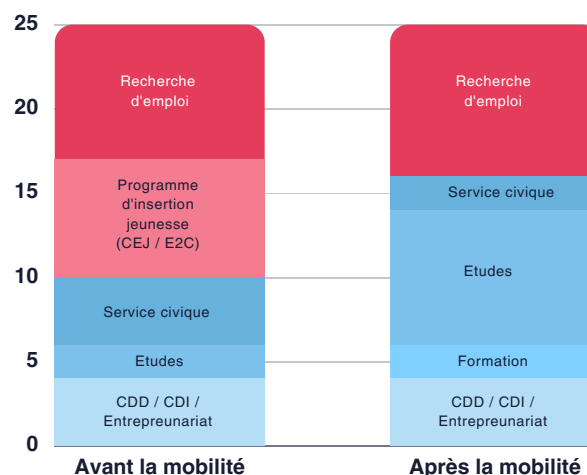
25
20
15
10
5
0

Recherche d'emploi
Programme d'insertion jeunesse (CEJ / E2C)
Service civique
Etudes
CDD / CDI / Entrepreunariat

Recherche d'emploi
Service civique
Etudes
Formation
CDD / CDI / Entrepreunariat

Avant la mobilité
Après la mobilité